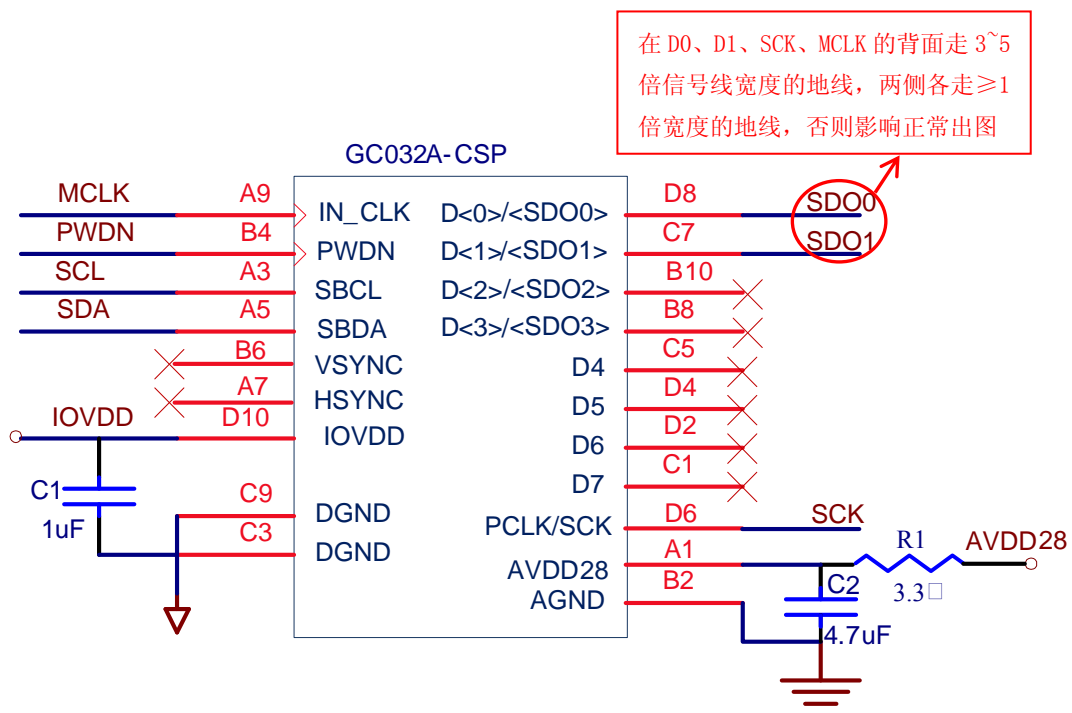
在 D0、D1、SCK、MCLK 的背面走 3~5 倍信号线宽度的地线，两侧各走≥1 倍宽度的地线，否则影响正常出图

GC032A-CSP

MCLK
PWDN
SCL
SDA
IOVDD
C1
1uF

A9
B4
A3
A5
B6
A7
D10
C9
C3

IN_CLK
PWDN
SBCL
SBDA
VSYNC
HSYNC
IOVDD
DGND
DGND

D<0>/<SDO0>
D<1>/<SDO1>
D<2>/<SDO2>
D<3>/<SDO3>
D4
D5
D6
D7
PCLK/SCK
AVDD28
AGND

D8
C7
B10
B8
C5
D4
D2
C1
D6
A1
B2

SDO0
SDO1
SCK
R1
AVDD28
3.3□
C2
4.7uF